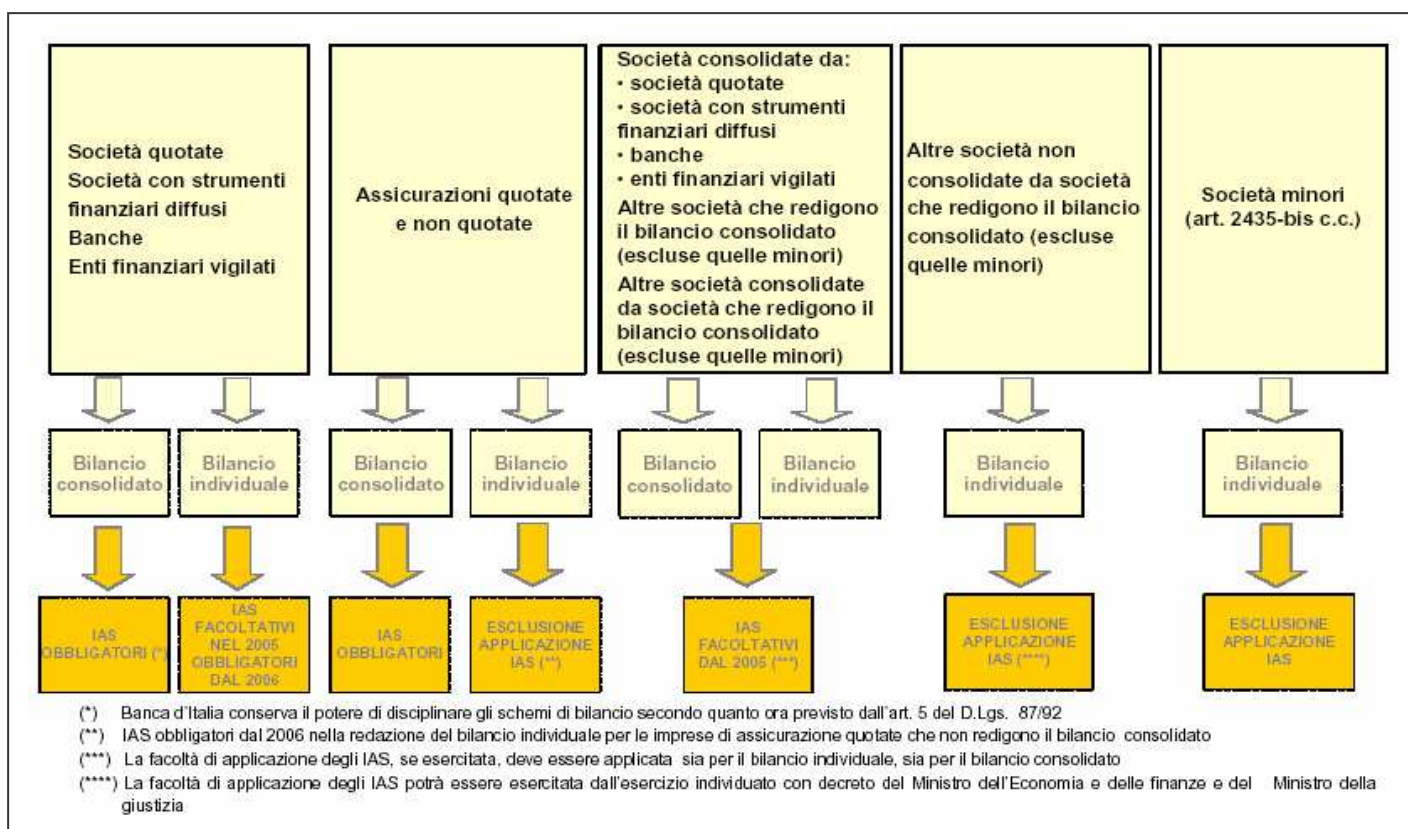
Società quotate
Società con strumenti finanziari diffusi
Banche
Enti finanziari vigilati

Assicurazioni quotate e non quotate

Società consolidate da:
• società quotate
• società con strumenti finanziari diffusi
• banche
• enti finanziari vigilati
Altre società che redigono il bilancio consolidato (escluse quelle minori)
Altre società consolidate da società che redigono il bilancio consolidato (escluse quelle minori)

Altre società non consolidate da società che redigono il bilancio consolidato (escluse quelle minori)

Società minori (art. 2435-bis c.c.)

Bilancio consolidato

Bilancio individuale

Bilancio consolidato

Bilancio individuale

Bilancio consolidato

Bilancio individuale

Bilancio individuale

Bilancio individuale

IAS OBBLIGATORI (*)

IAS FACOLTATIVI NEL 2005 OBBLIGATORI DAL 2006

IAS OBBLIGATORI

ESCLUSIONE APPLICAZIONE IAS (**)

IAS FACOLTATIVI DAL 2005 (***)

ESCLUSIONE APPLICAZIONE IAS (****)

ESCLUSIONE APPLICAZIONE IAS

(*) Banca d'Italia conserva il potere di disciplinare gli schemi di bilancio secondo quanto ora previsto dall'art. 5 del D.Lgs. 87/92
(**) IAS obbligatori dal 2006 nella redazione del bilancio individuale per le imprese di assicurazione quotate che non redigono il bilancio consolidato
(***) La facoltà di applicazione degli IAS, se esercitata, deve essere applicata sia per il bilancio individuale, sia per il bilancio consolidato
(****) La facoltà di applicazione degli IAS potrà essere esercitata dall'esercizio individuato con decreto del Ministro dell'Economia e delle finanze e del Ministro della giustizia